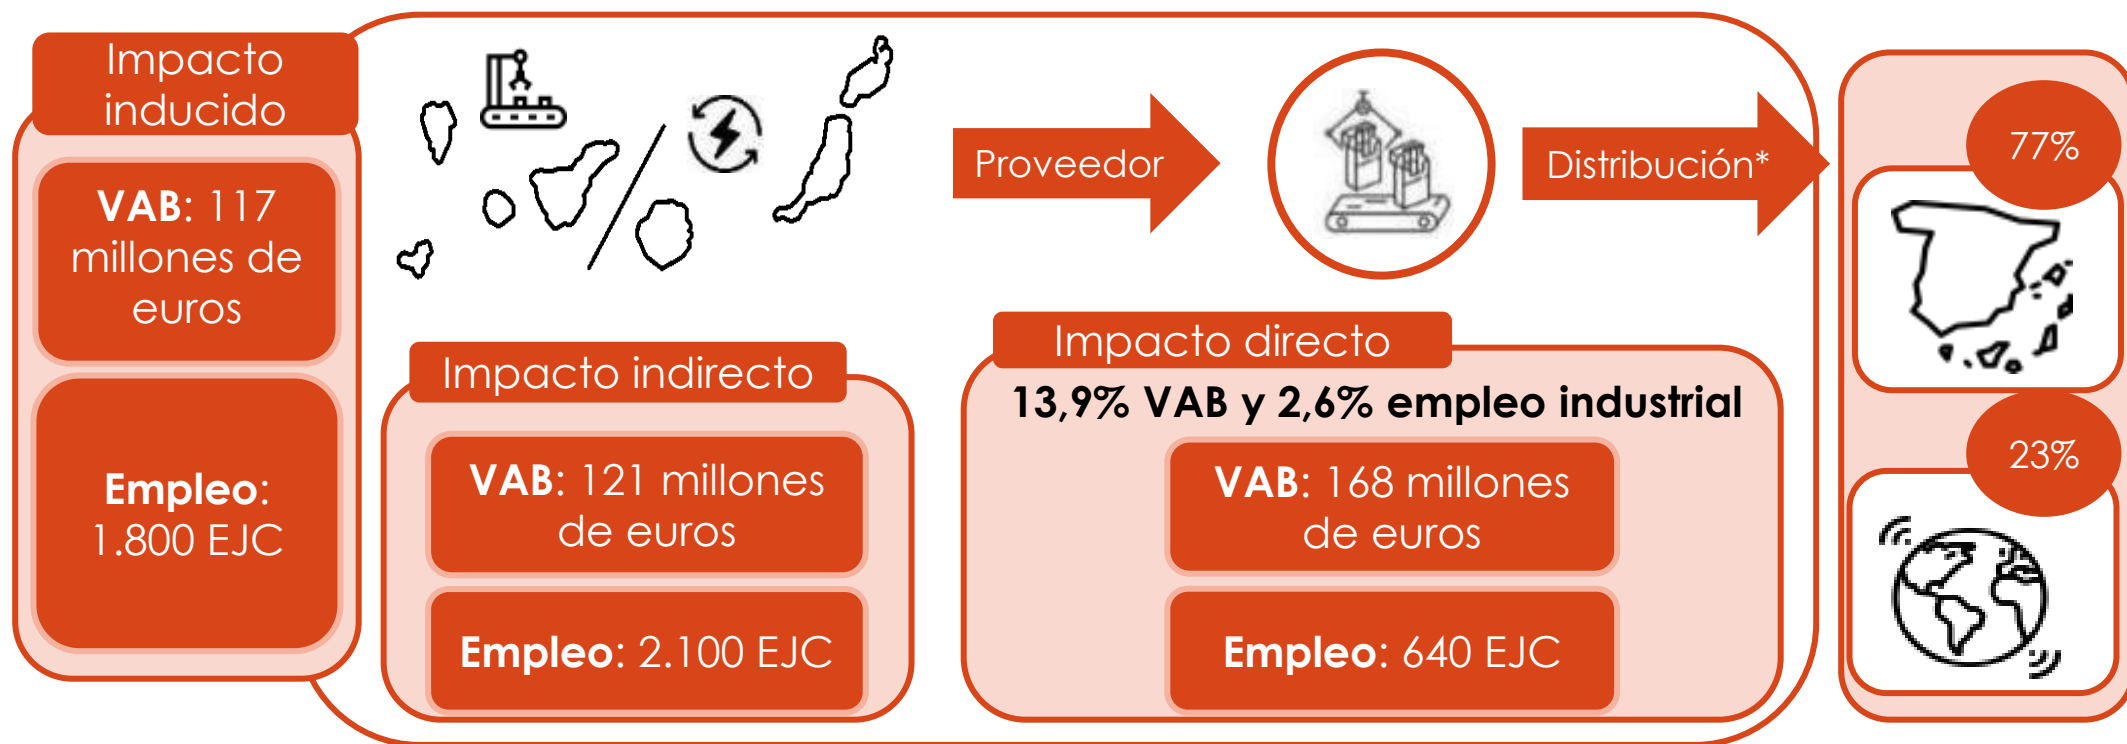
Impacto inducido

VAB: 117 millones de euros

Empleo: 1.800 EJC

Proveedor

Distribución*

77%

23%

Impacto indirecto

VAB: 121 millones de euros

Empleo: 2.100 EJC

Impacto directo

13,9% VAB y 2,6% empleo industrial

VAB: 168 millones de euros

Empleo: 640 EJC